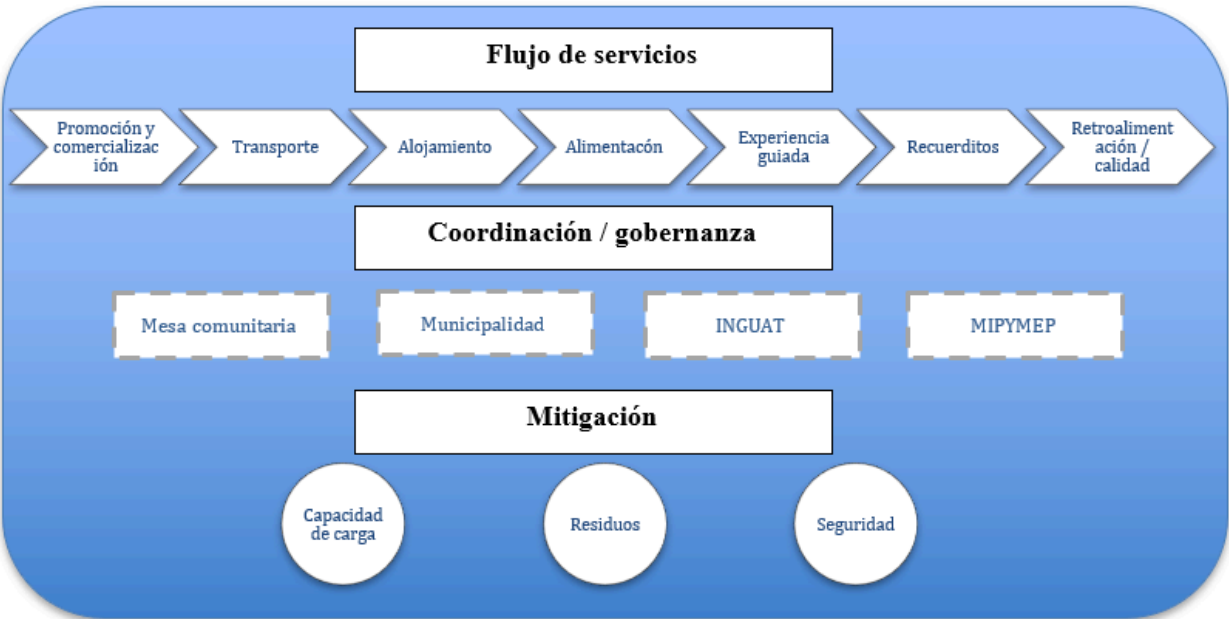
Flujo de servicios

Promoción y comercialización

Transporte

Alojamiento

Alimentacón

Experiencia guiada

Recuerditos

Retroalimentación / calidad

Coordinación / gobernanza

Mesa comunitaria

Municipalidad

INGUAT

MIPYMEP

Mitigación

Capacidad de carga

Residuos

Seguridad